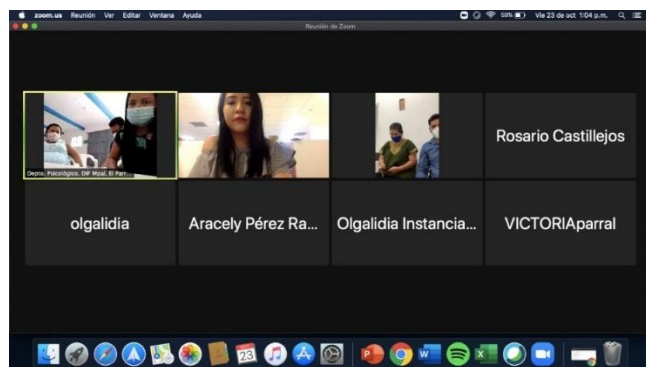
zoom.us Reunión Ver Editar Ventana Ayuda
59% Vie 23 de oct 1:04 p.m.
Reunión de Zoom

Depto. Psicológico. DIF Mpal. El Parr...

Rosario Castillejos

olgalidia

Aracely Pérez Ra...

Olgalidia Instancia...

VICTORIAparral

23